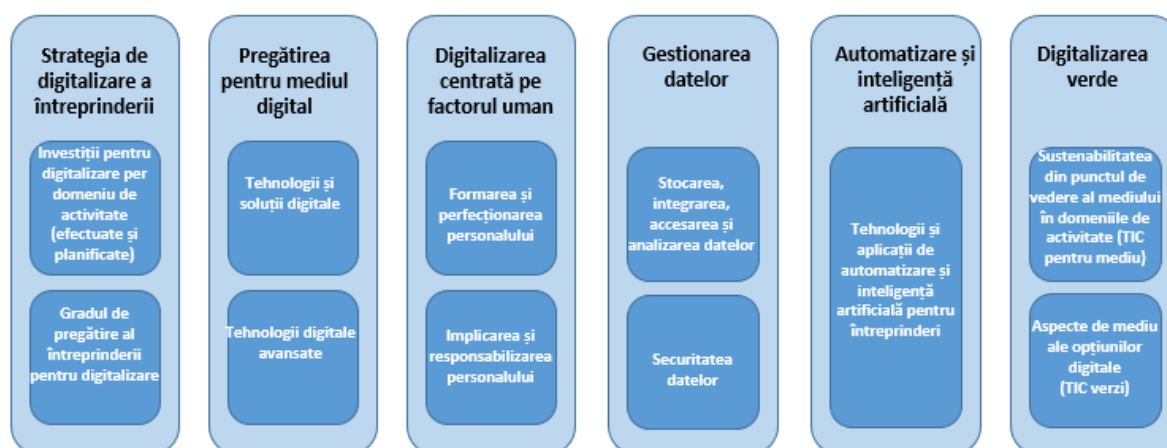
Strategia de digitalizare a întreprinderii

Investiții pentru digitalizare per domeniu de activitate (efectuate și planificate)

Gradul de pregătire al întreprinderii pentru digitalizare

Pregătirea pentru mediul digital

Tehnologii și soluții digitale

Tehnologii digitale avansate

Digitalizarea centrată pe factorul uman

Formarea și perfecționarea personalului

Implicarea și responsabilizarea personalului

Gestionarea datelor

Stocarea, integrarea, accesarea și analizarea datelor

Securitatea datelor

Automatizare și inteligență artificială

Tehnologii și aplicații de automatizare și inteligență artificială pentru întreprinderi

Digitalizarea verde

Sustenabilitatea din punctul de vedere al mediului în domeniile de activitate (TIC pentru mediu)

Aspecte de mediu ale opțiunilor digitale (TIC verzi)